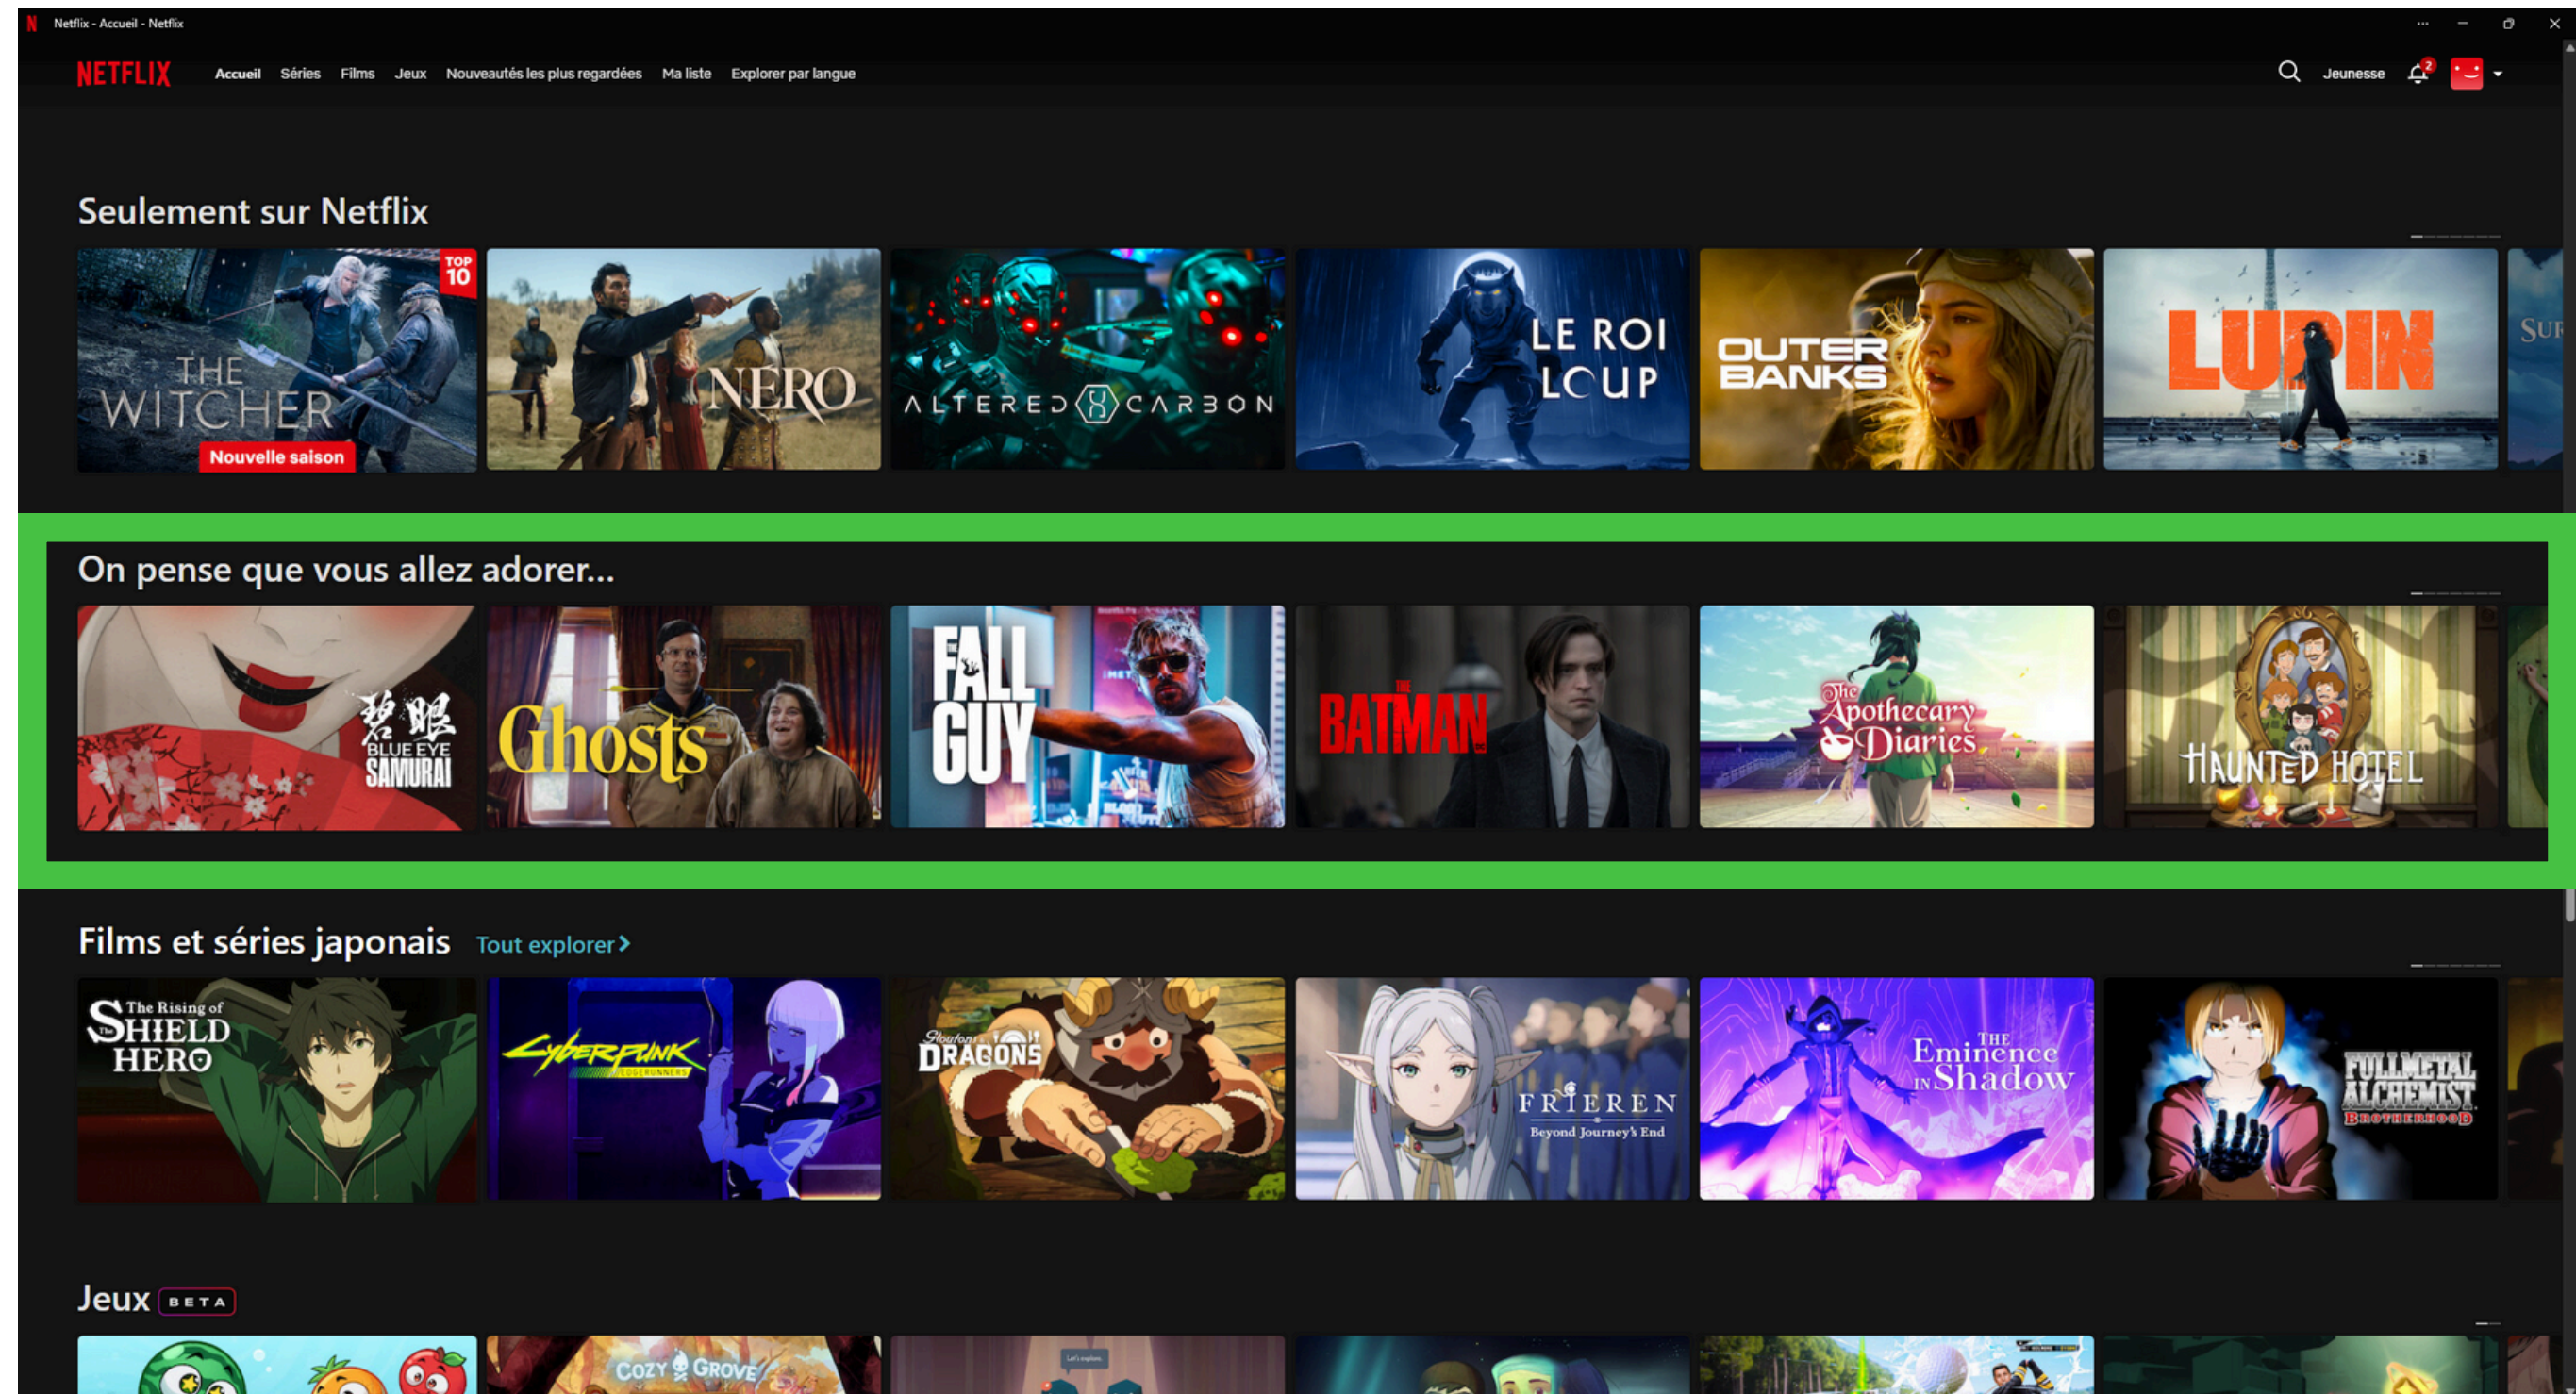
Netflix - Accueil - Netflix

NETFLIX Accueil Séries Films Jeux Nouveautés les plus regardées Ma liste Explorer par langue

Jeunesse 2

Seulement sur Netflix

TOP 10 THE WITCHER Nouvelle saison

NERO

ALTERED CARBON

LE ROI LOUP

OUTER BANKS

LUPIN

SUR

On pense que vous allez adorer...

碧眼 BLUE EYE SAMURAI

Ghosts

FALL GUY

THE BATMAN

The Apothecary Diaries

HAUNTED HOTEL

Films et séries japonais Tout explorer >

The Rising of The SHIELD HERO

CYBERPUNK EDGERUNNERS

Ploutonus DRAGONS

FRIEREN Beyond Journey's End

THE Eminence IN Shadow

FULLMETAL ALCHEMIST BROTHERHOOD

Jeux BETA

COZY GROVE